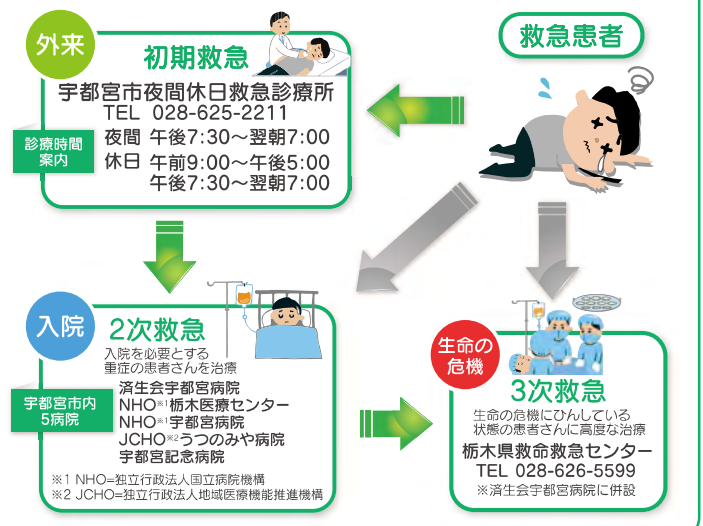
救急患者

外来

初期救急

宇都宮市夜間休日救急診療所
TEL 028-625-2211

診療時間案内

夜間 午後7:30～翌朝7:00
休日 午前9:00～午後5:00
午後7:30～翌朝7:00

入院

2次救急

入院を必要とする重症の患者さんを治療

宇都宮市内5病院

済生会宇都宮病院
NHO$^{※1}$栃木医療センター
NHO$^{※1}$宇都宮病院
JCHO$^{※2}$うつのみや病院
宇都宮記念病院

※1 NHO=独立行政法人国立病院機構
※2 JCHO=独立行政法人地域医療機能推進機構

生命の危機

3次救急

生命の危機にひんしている状態の患者さんに高度な治療

栃木県救命救急センター
TEL 028-626-5599
※済生会宇都宮病院に併設